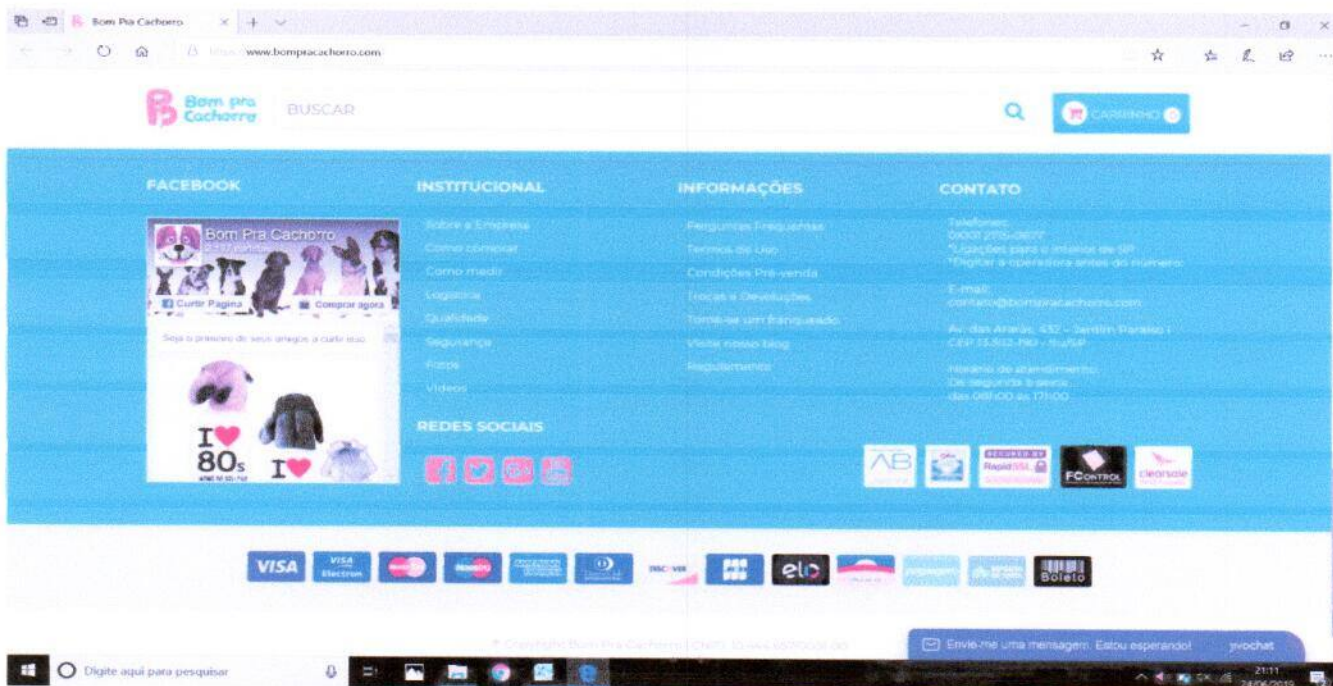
Bom Pra Cachorro

www.bompracachorro.com

Bom pra Cachorro BUSCAR

CARRINHO

FACEBOOK

Bom Pra Cachorro

Curtir Página

Comprar agora

Seja o primeiro de seus amigos a curtir isso

I ♥ 80s

I ♥

INSTITUCIONAL

Sobre a Empresa
Como comprar
Como medir
Logística
Qualidade
Segurança
Fotos
Vídeos

REDES SOCIAIS

INFORMAÇÕES

Perguntas Frequentes
Termos de Uso
Condições Pré-venda
Trocas e Devoluções
Torne-se um franqueado
Visite nosso blog
Regulamento

CONTATO

Telefones:
0800 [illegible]
*Ligações para o interior de SP
*Digitar a operadora antes do número

E-mail:
contato@bompracachorro.com

Av. das Araras, 432 - Jardim Paraíso | CEP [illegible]

Horário de atendimento:
De segunda à sexta
das 08h00 às 17h00

AB

Rapid SSL

FCONTROL

clearsale

VISA

VISA Electron

DISCOVER

elo

Boleto

© Copyright Bom Pra Cachorro | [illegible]

Envie-me uma mensagem. Estou esperando!

jivochat

Digite aqui para pesquisar

21:11